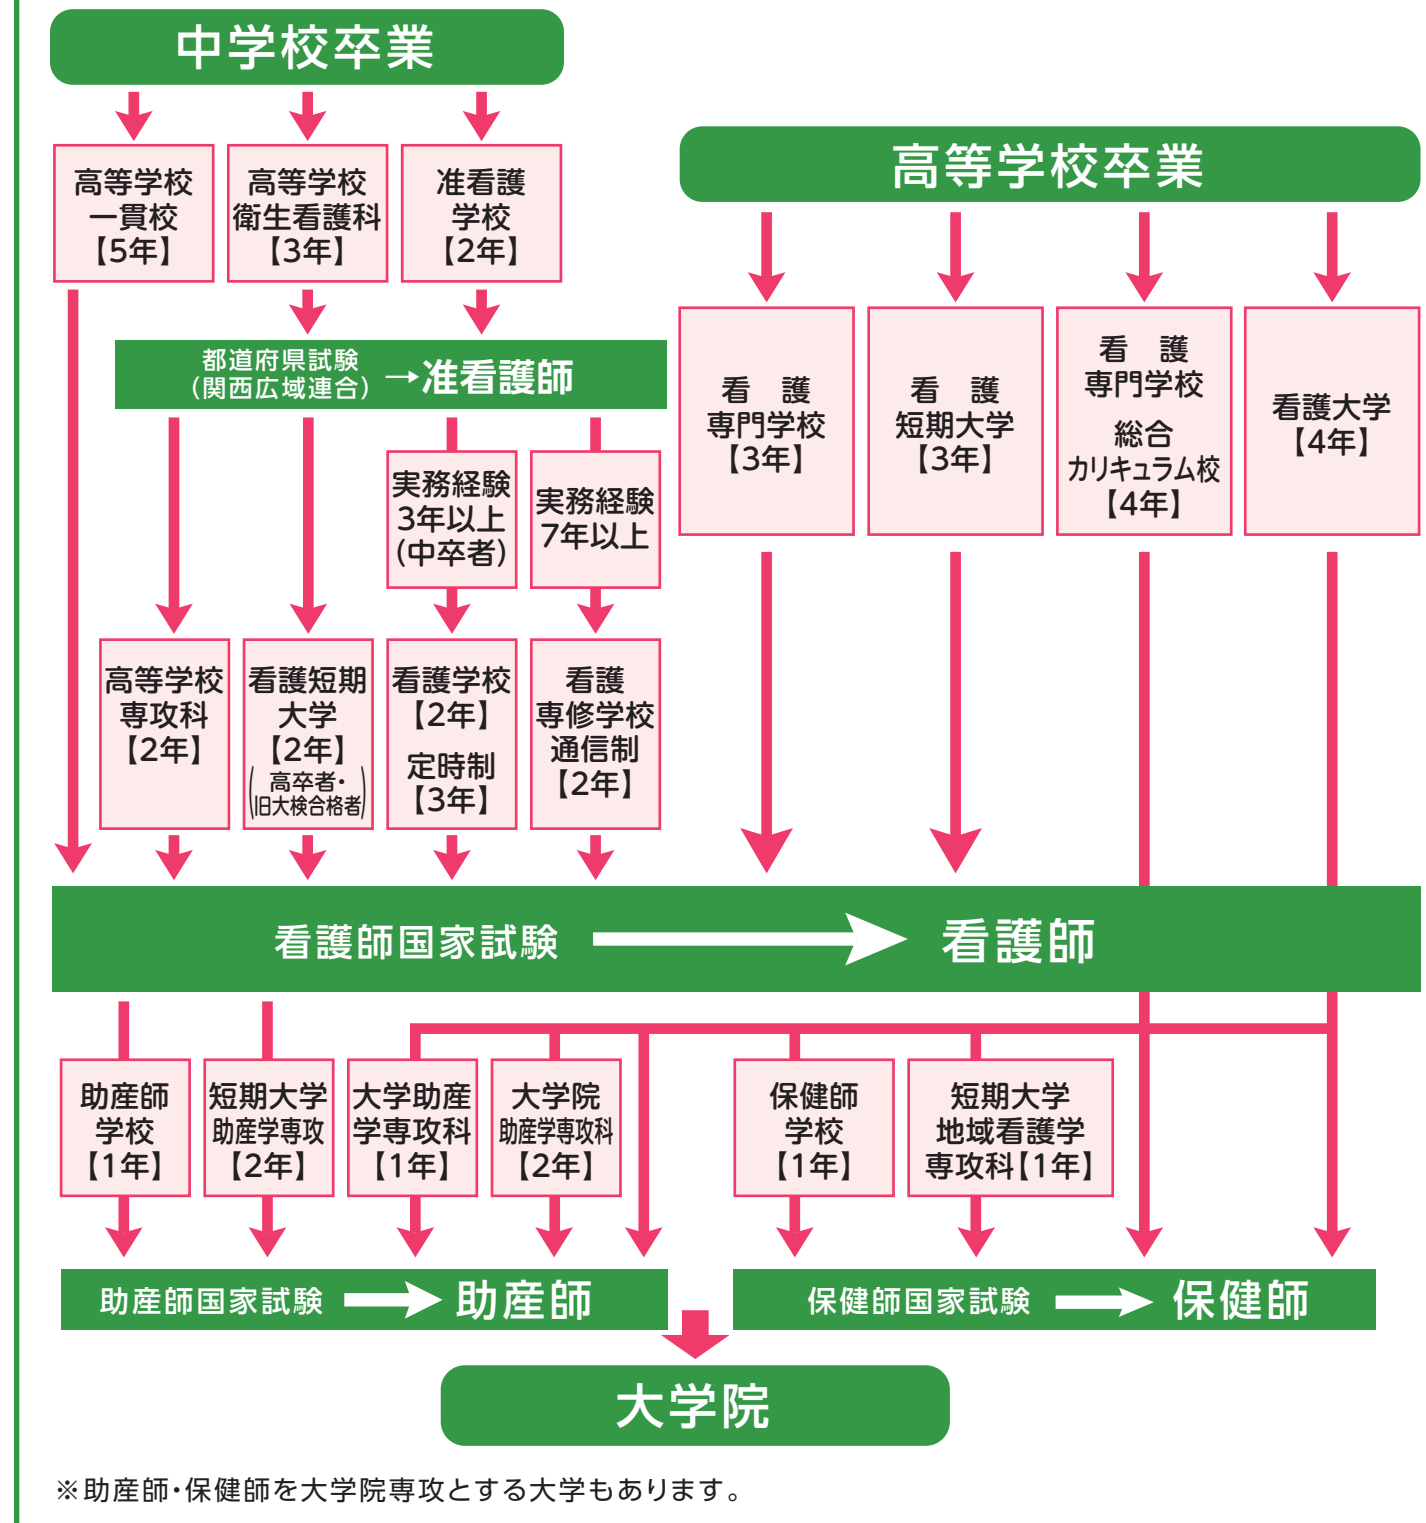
中学校卒業

高等学校一貫校【5年】

高等学校衛生看護科【3年】

准看護学校【2年】

高等学校卒業

看　護専門学校【3年】

看　護短期大学【3年】

看　護専門学校総合カリキュラム校【4年】

看護大学【4年】

都道府県試験（関西広域連合）→准看護師

実務経験3年以上（中卒者）

実務経験7年以上

高等学校専攻科【2年】

看護短期大学【2年】（高卒者・旧大検合格者）

看護学校【2年】定時制【3年】

看護専修学校通信制【2年】

看護師国家試験 → 看護師

助産師学校【1年】

短期大学助産学専攻【2年】

大学助産学専攻科【1年】

大学院助産学専攻科【2年】

保健師学校【1年】

短期大学地域看護学専攻科【1年】

助産師国家試験 → 助産師

保健師国家試験 → 保健師

大学院

※助産師・保健師を大学院専攻とする大学もあります。